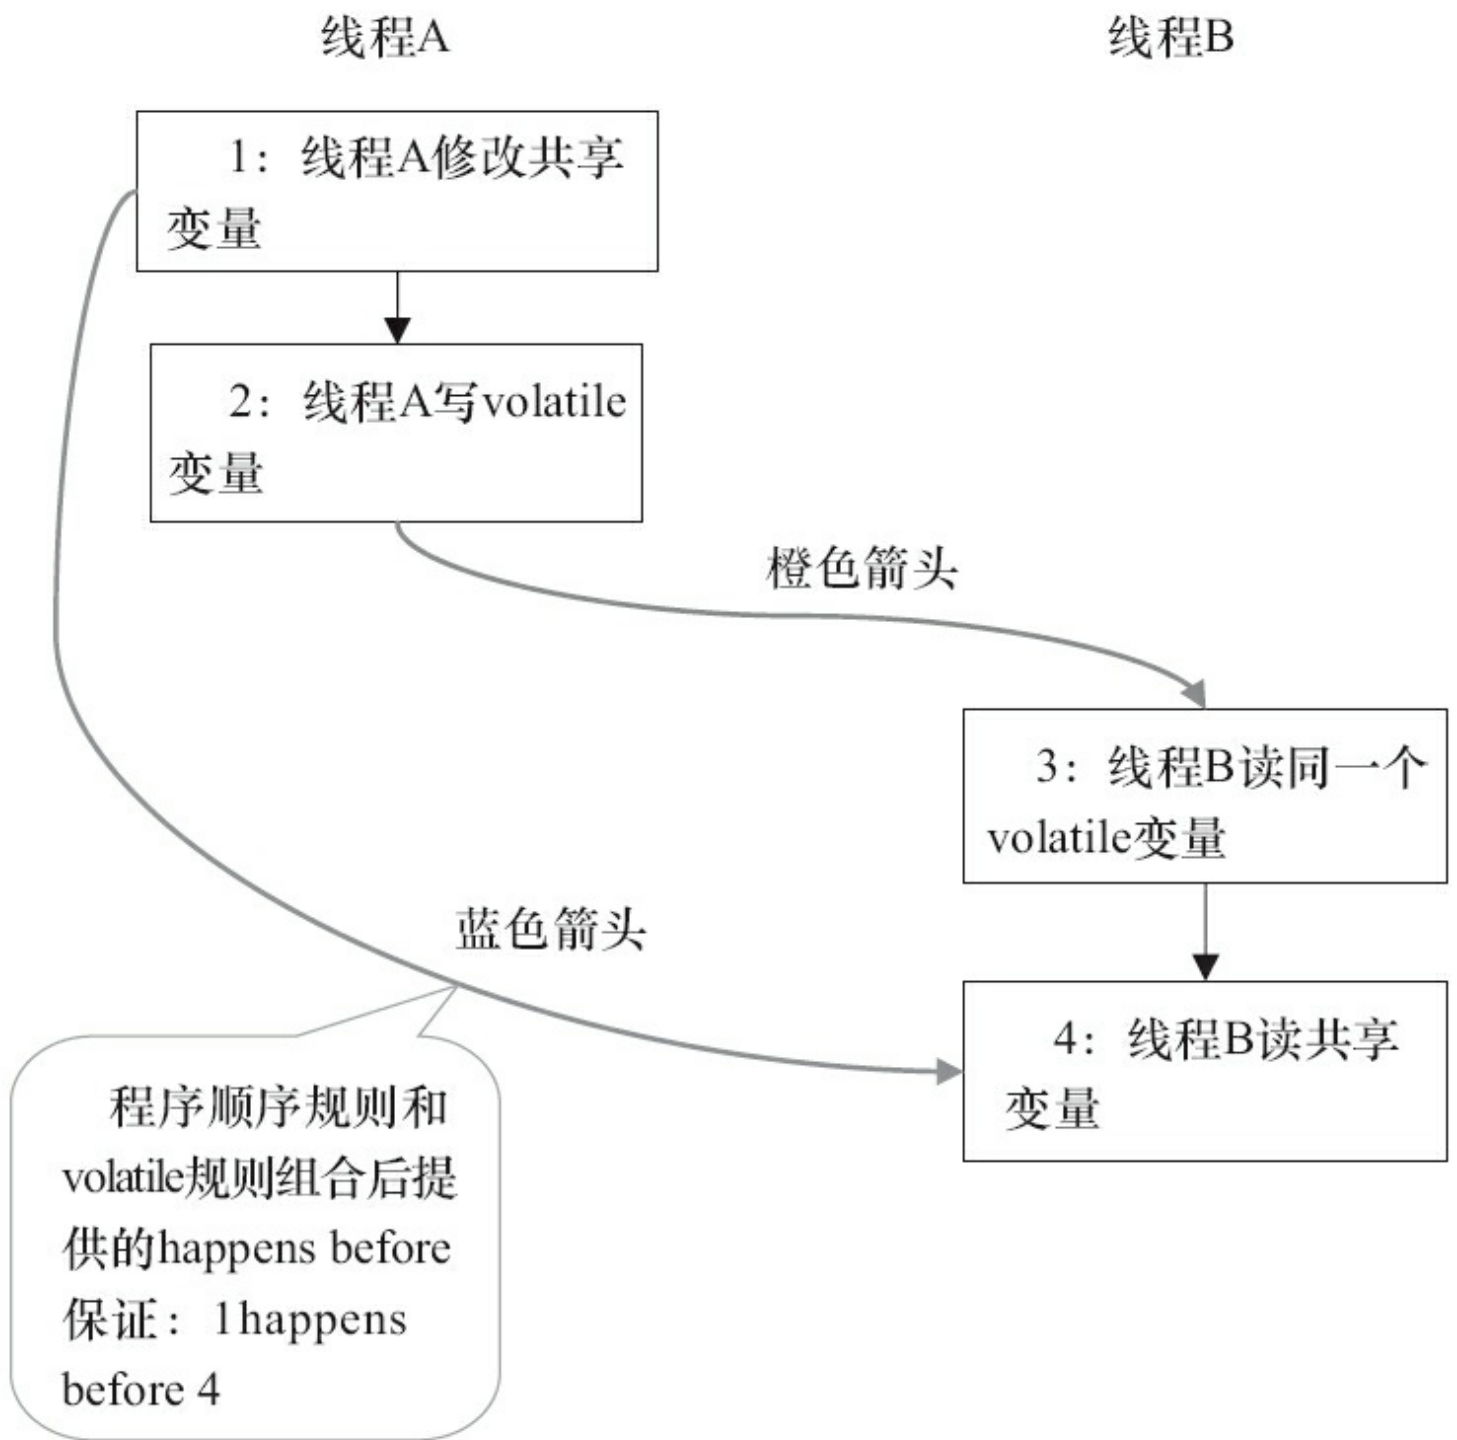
线程A

线程B

1：线程A修改共享变量

2：线程A写volatile变量

橙色箭头

3：线程B读同一个volatile变量

蓝色箭头

4：线程B读共享变量

程序顺序规则和volatile规则组合后提供的happens before保证：1happens before 4